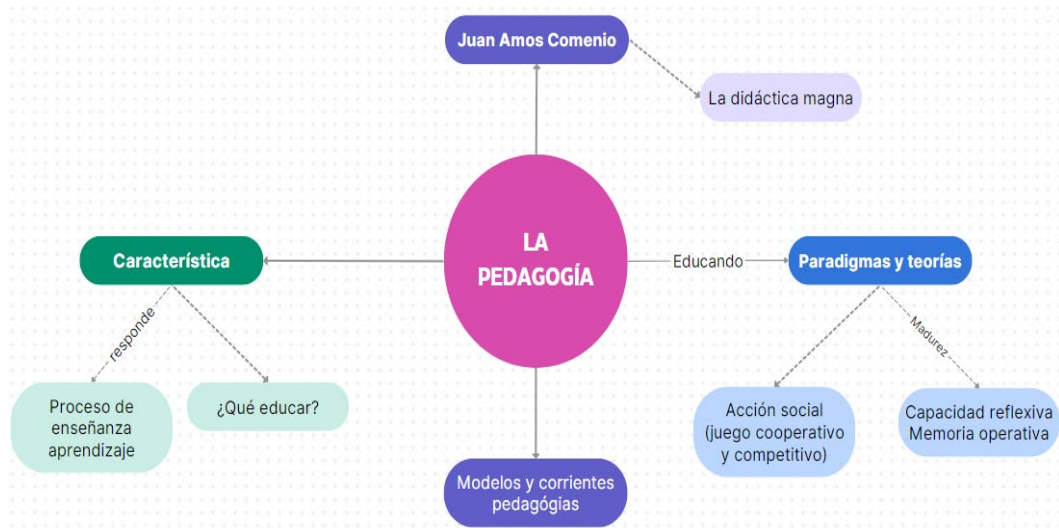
Juan Amos Comenio

La didáctica magna

LA PEDAGOGÍA

Característica

Educando

Paradigmas y teorías

responde

Madurez

Proceso de enseñanza aprendizaje

¿Qué educar?

Acción social (juego cooperativo y competitivo)

Capacidad reflexiva Memoria operativa

Modelos y corrientes pedagógias